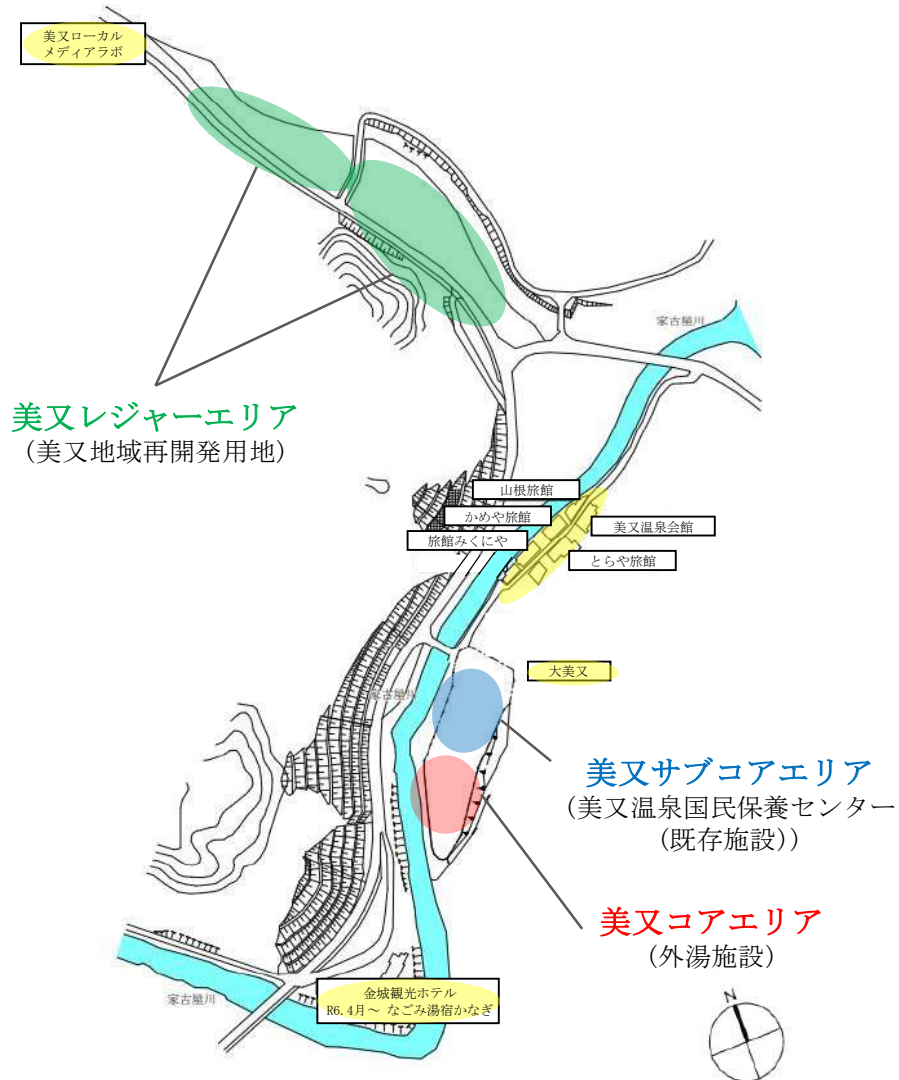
美又ローカル
メディアラボ

家古屋川

美又レジャーエリア
（美又地域再開発用地）

山根旅館

かめや旅館

旅館みくにや

美又温泉会館

とらや旅館

大美又

家古屋川

美又サブコアエリア
（美又温泉国民保養センター
（既存施設））

美又コアエリア
（外湯施設）

家古屋川

金城観光ホテル
R6.4月～ なごみ湯宿かなぎ

N